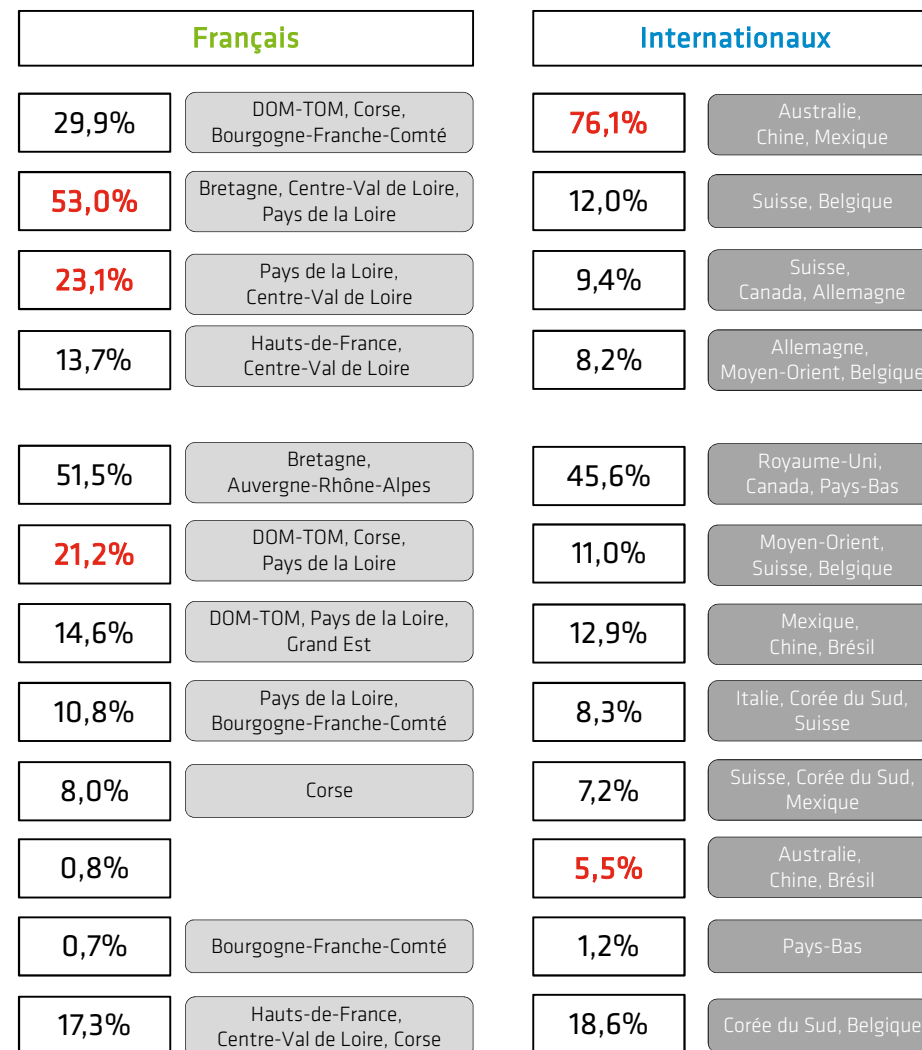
Français

29,9% DOM-TOM, Corse, Bourgogne-Franche-Comté

53,0% Bretagne, Centre-Val de Loire, Pays de la Loire

23,1% Pays de la Loire, Centre-Val de Loire

13,7% Hauts-de-France, Centre-Val de Loire

51,5% Bretagne, Auvergne-Rhône-Alpes

21,2% DOM-TOM, Corse, Pays de la Loire

14,6% DOM-TOM, Pays de la Loire, Grand Est

10,8% Pays de la Loire, Bourgogne-Franche-Comté

8,0% Corse

0,8%

0,7% Bourgogne-Franche-Comté

17,3% Hauts-de-France, Centre-Val de Loire, Corse

Internationaux

76,1% Australie, Chine, Mexique

12,0% Suisse, Belgique

9,4% Suisse, Canada, Allemagne

8,2% Allemagne, Moyen-Orient, Belgique

45,6% Royaume-Uni, Canada, Pays-Bas

11,0% Moyen-Orient, Suisse, Belgique

12,9% Mexique, Chine, Brésil

8,3% Italie, Corée du Sud, Suisse

7,2% Suisse, Corée du Sud, Mexique

5,5% Australie, Chine, Brésil

1,2% Pays-Bas

18,6% Corée du Sud, Belgique